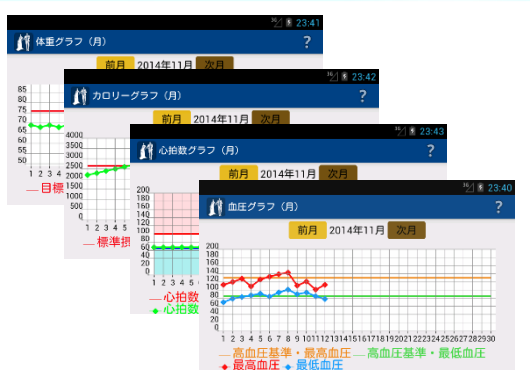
23:41
体重グラフ（月）
?
前月 2014年11月 次月
85
80
75
70
65
60
55
50
1 2 3 4
— 目標

23:42
カロリーグラフ（月）
?
前月 2014年11月 次月
4000
3500
3000
2500
2000
1500
1000
500
0
1 2 3 4 5
— 標準摂

23:43
心拍数グラフ（月）
?
前月 2014年11月 次月
200
180
160
140
120
100
80
60
40
20
0
1 2 3
— 心拍数
◆ 心拍数

23:40
血圧グラフ（月）
?
前月 2014年11月 次月
200
180
160
140
120
100
80
60
40
20
0
1 2 3 4 5 6 7 8 9 10 11 12 13 14 15 16 17 18 19 20 21 22 23 24 25 26 27 28 29 30
— 高血圧基準・最高血圧 — 高血圧基準・最低血圧
◆ 最高血圧 ◆ 最低血圧